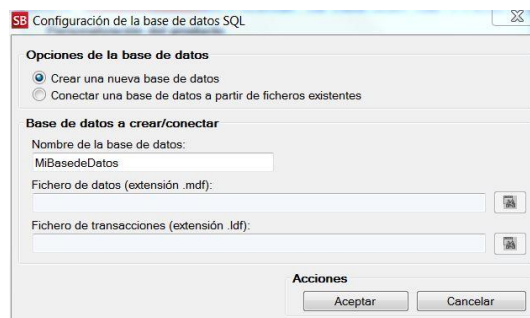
SB Configuración de la base de datos SQL

Opciones de la base de datos

Crear una nueva base de datos

Conectar una base de datos a partir de ficheros existentes

Base de datos a crear/conectar

Nombre de la base de datos:

MiBasedeDatos

Fichero de datos (extensión .mdf):

Fichero de transacciones (extensión .ldf):

Acciones

Aceptar

Cancelar